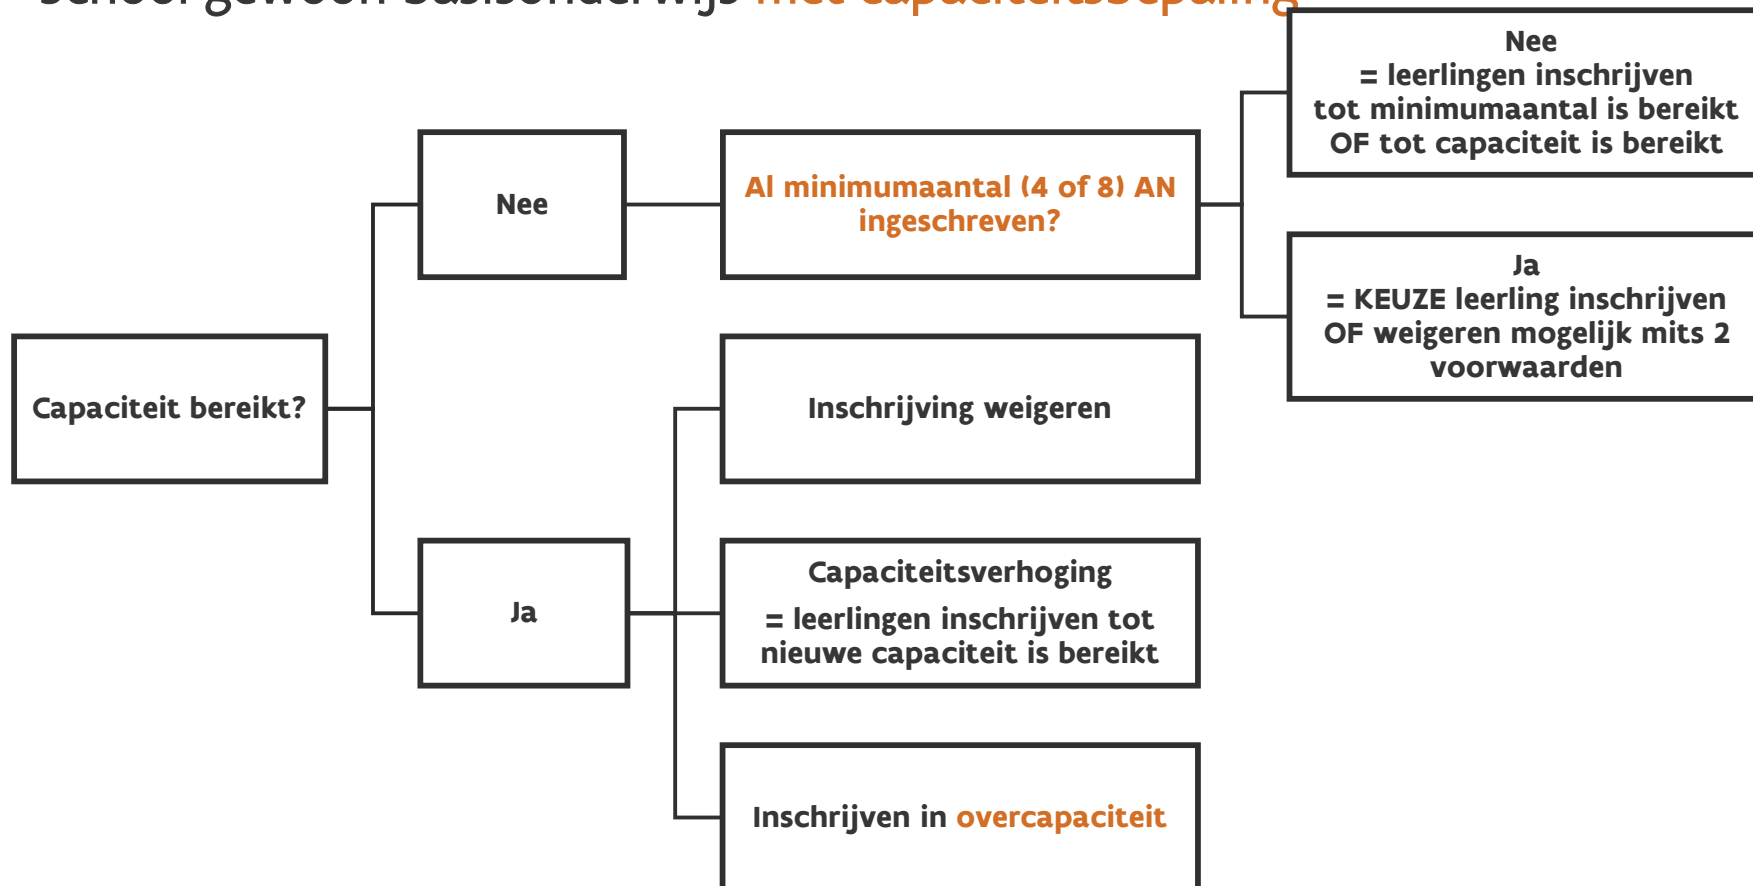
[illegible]

Capaciteit bereikt?

Nee

Al minimumaantal (4 of 8) AN ingeschreven?

Nee
= leerlingen inschrijven tot minimumaantal is bereikt OF tot capaciteit is bereikt

Ja
= KEUZE leerling inschrijven OF weigeren mogelijk mits 2 voorwaarden

Ja

Inschrijving weigeren

Capaciteitsverhoging
= leerlingen inschrijven tot nieuwe capaciteit is bereikt

Inschrijven in overcapaciteit